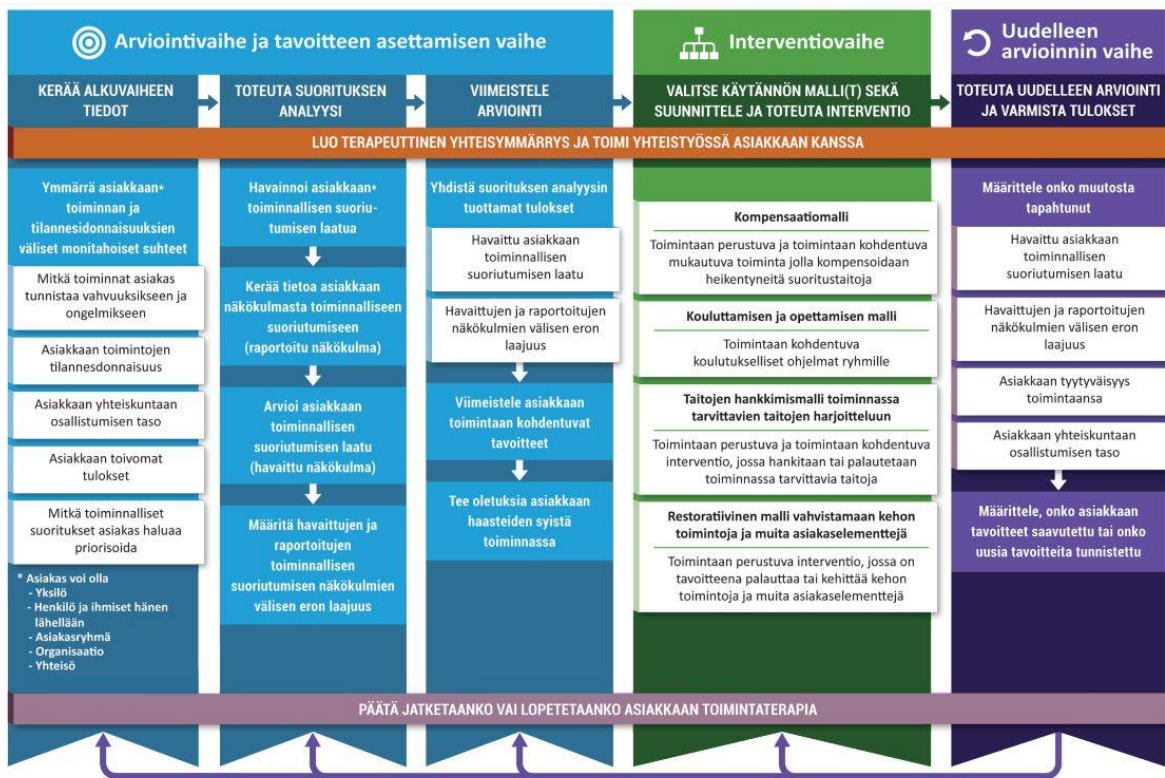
Arviointivaihe ja tavoitteen asettamisen vaihe

Interventiovaihe

Uudelleen arvioinnin vaihe

KERÄÄ ALKUVAIHEEN TIEDOT

TOTEUTA SUORITUKSEN ANALYYSI

VIIMEISTELE ARVIOINTI

VALITSE KÄYTÄNNÖN MALLI(T) SEKÄ SUUNNITTELE JA TOTEUTA INTERVENTIO

TOTEUTA UUDELLEEN ARVIOINTI JA VARMISTA TULOKSET

LUO TERAPEUTTINEN YHTEISYMMÄRRYS JA TOIMI YHTEISTYÖSSÄ ASIAKKAAN KANSSA

Ymmärrä asiakkaan* toiminnan ja tilannesidonnaisuuksien väliset monitahoiset suhteet

Mitkä toiminnat asiakas tunnistaa vahvuuksikseen ja ongelmikseen

Asiakkaan toimintojen tilannesdonnaisuus

Asiakkaan yhteiskuntaan osallistumisen taso

Asiakkaan toivomat tulokset

Mitkä toiminnalliset suoritukset asiakas haluaa priorisoida

* Asiakas voi olla
- Yksilö
- Henkilö ja ihmiset hänen lähellään
- Asiakasryhmä
- Organisaatio
- Yhteisö

Havainnoi asiakkaan* toiminnallisen suoriutumisen laatua

Kerää tietoa asiakkaan näkökulmasta toiminnalliseen suoriutumiseen (raportoitu näkökulma)

Arvioi asiakkaan toiminnallisen suoriutumisen laatu (havaittu näkökulma)

Määritä havaittujen ja raportoitujen toiminnallisen suoriutumisen näkökulmien välisen eron laajuus

Yhdistä suorituksen analyysin tuottamat tulokset

Havaittu asiakkaan toiminnallisen suoriutumisen laatu

Havaittujen ja raportoitujen näkökulmien välisen eron laajuus

Viimeistele asiakkaan toimintaan kohdentuvat tavoitteet

Tee oletuksia asiakkaan haasteiden syistä toiminnassa

Kompensaatiomalli

Toimintaan perustuva ja toimintaan kohdentuva mukautuva toiminta jolla kompensoidaan heikentyneitä suoritustaitoja

Kouluttamisen ja opettamisen malli

Toimintaan kohdentuva koulutukselliset ohjelmat ryhmille

Taitojen hankkimismalli toiminnassa tarvittavien taitojen harjoitteluun

Toimintaan perustuva ja toimintaan kohdentuva interventio, jossa hankitaan tai palautetaan toiminnassa tarvittavia taitoja

Restoratiivinen malli vahvistamaan kehon toimintoja ja muita asiakaselementtejä

Toimintaan perustuva interventio, jossa on tavoitteena palauttaa tai kehittää kehon toimintoja ja muita asiakaselementtejä

Määrittele onko muutosta tapahtunut

Havaittu asiakkaan toiminnallisen suoriutumisen laatu

Havaittujen ja raportoitujen näkökulmien välisen eron laajuus

Asiakkaan tyytyväisyys toimintaansa

Asiakkaan yhteiskuntaan osallistumisen taso

Määrittele, onko asiakkaan tavoitteet saavutettu tai onko uusia tavoitteita tunnistettu

PÄÄTÄ JATKETAANKO VAI LOPETETAANKO ASIAKKAAN TOIMINTATERAPIA